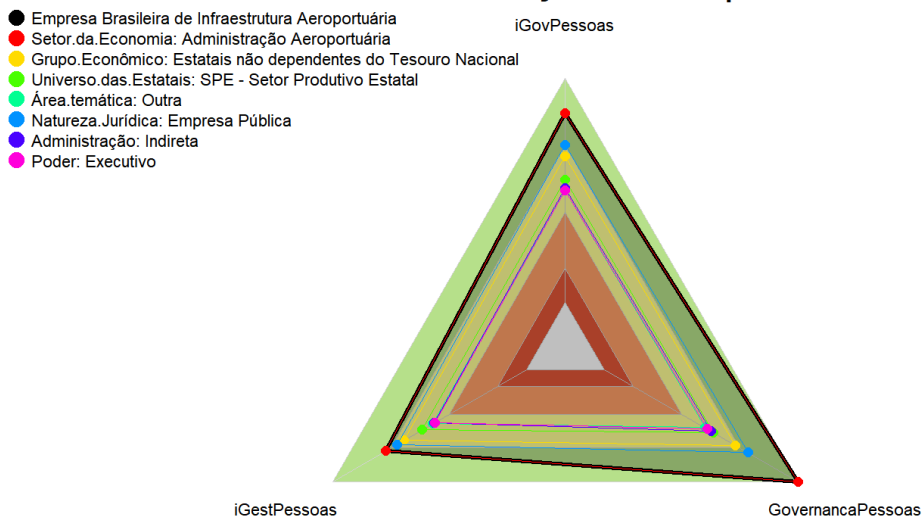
Empresa Brasileira de Infraestrutura Aeroportuária
Setor.da.Economia: Administração Aeroportuária
Grupo.Econômico: Estatais não dependentes do Tesouro Nacional
Universo.das.Estatais: SPE - Setor Produtivo Estatal
Área.temática: Outra
Natureza.Jurídica: Empresa Pública
Administração: Indireta
Poder: Executivo

iGovPessoas

iGestPessoas

GovernancaPessoas